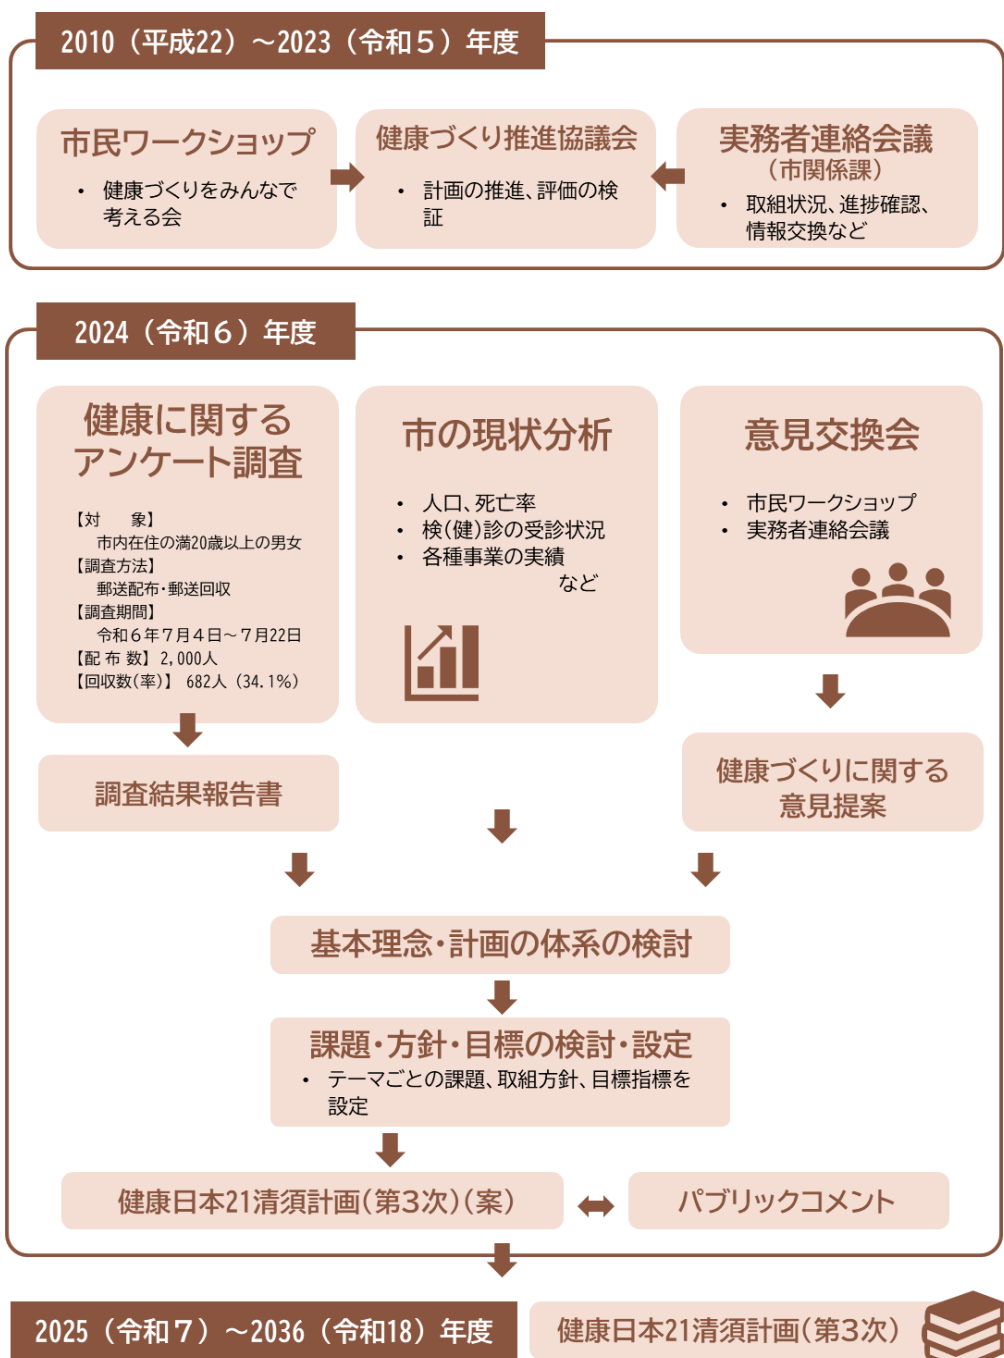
2010（平成22）～2023（令和５）年度

市民ワークショップ
・ 健康づくりをみんなで考える会

健康づくり推進協議会
・ 計画の推進、評価の検証

実務者連絡会議
（市関係課）
・ 取組状況、進捗確認、情報交換など

2024（令和６）年度

健康に関するアンケート調査
【対　　象】
市内在住の満20歳以上の男女
【調査方法】
郵送配布・郵送回収
【調査期間】
令和６年７月４日～７月22日
【配 布 数】 2,000人
【回収数(率)】 682人（34.1%）

市の現状分析
・ 人口、死亡率
・ 検(健)診の受診状況
・ 各種事業の実績
など

意見交換会
・ 市民ワークショップ
・ 実務者連絡会議

調査結果報告書

健康づくりに関する意見提案

基本理念・計画の体系の検討

課題・方針・目標の検討・設定
・ テーマごとの課題、取組方針、目標指標を設定

健康日本21清須計画（第3次）（案）

パブリックコメント

2025（令和７）～2036（令和18）年度

健康日本21清須計画（第3次）